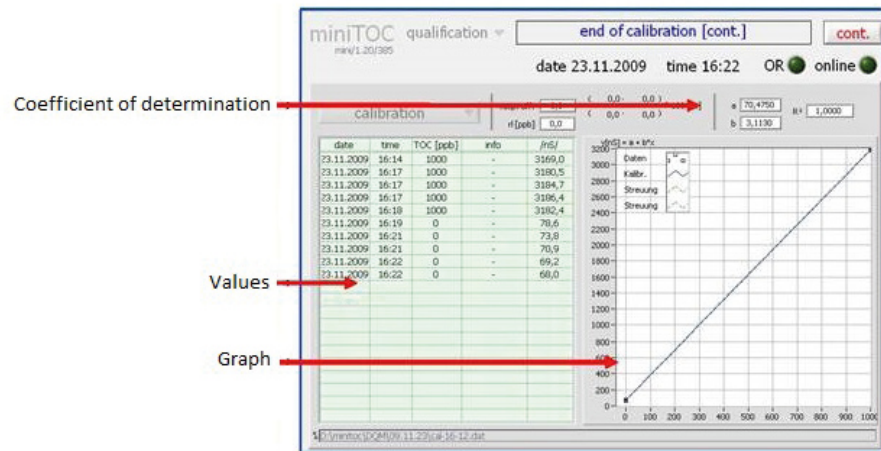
miniTOC qualification

mini/1.20/385

end of calibration [cont.]

cont.

date 23.11.2009 time 16:22 OR online

Coefficient of determination

calibration

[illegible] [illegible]

rf [ppb] 0,0

( 0,0 0,0 )

( 0,0 0,0 )

a 70,4750

b 3,1130

R² 1,0000

| date | time | TOC [ppb] | info | /nS/ |
|---|---|---|---|---|
| 23.11.2009 | 16:14 | 1000 | - | 3169,0 |
| 23.11.2009 | 16:17 | 1000 | - | 3180,5 |
| 23.11.2009 | 16:17 | 1000 | - | 3184,7 |
| 23.11.2009 | 16:17 | 1000 | - | 3186,4 |
| 23.11.2009 | 16:18 | 1000 | - | 3182,4 |
| 23.11.2009 | 16:19 | 0 | - | 78,6 |
| 23.11.2009 | 16:21 | 0 | - | 73,8 |
| 23.11.2009 | 16:21 | 0 | - | 70,9 |
| 23.11.2009 | 16:22 | 0 | - | 69,2 |
| 23.11.2009 | 16:22 | 0 | - | 68,0 |

Values

Graph

y[nS] = a + b*x

Daten

Kalibr.

Streuung

Streuung

3200 3000 2800 2600 2400 2200 2000 1800 1600 1400 1200 1000 800 600 400 200 0

0 100 200 300 400 500 600 700 800 900 1000

D:\minitoc\DQM\09.11.23\cal-16-12.dat